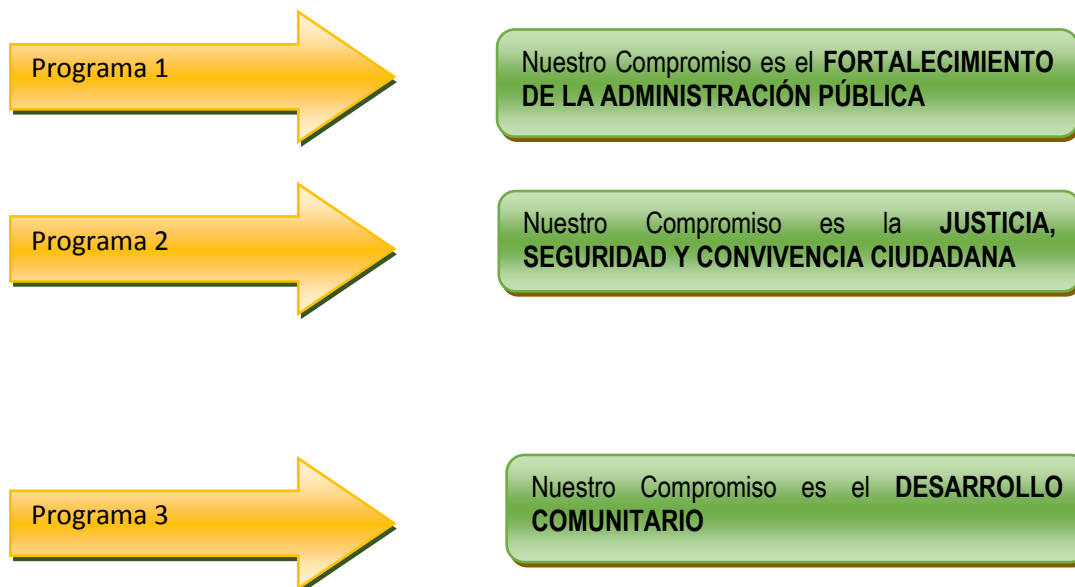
Programa 1

Nuestro Compromiso es el **FORTALECIMIENTO DE LA ADMINISTRACIÓN PÚBLICA**

Programa 2

Nuestro Compromiso es la **JUSTICIA, SEGURIDAD Y CONVIVENCIA CIUDADANA**

Programa 3

Nuestro Compromiso es el **DESARROLLO COMUNITARIO**